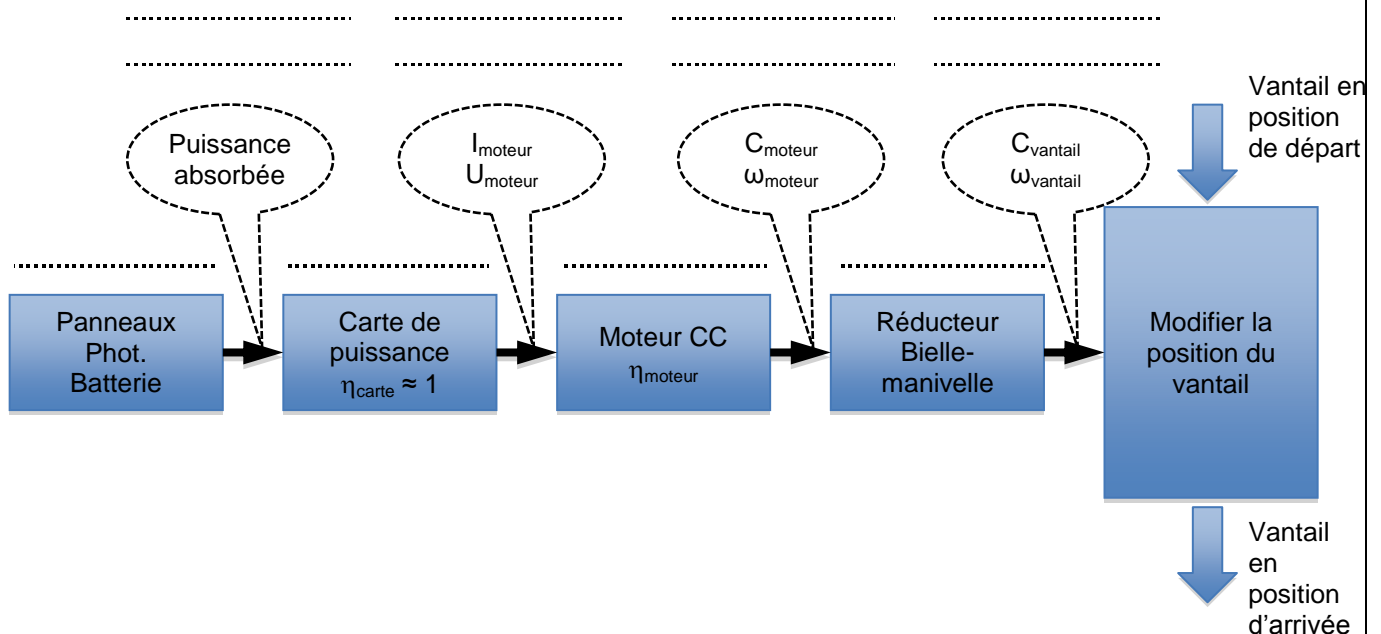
Vantail en position de départ

Puissance absorbée

$I_{moteur}$
$U_{moteur}$

$C_{moteur}$
$\omega_{moteur}$

$C_{vantail}$
$\omega_{vantail}$

Panneaux Phot. Batterie

Carte de puissance
$\eta_{carte} \approx 1$

Moteur CC
$\eta_{moteur}$

Réducteur Bielle-manivelle

Modifier la position du vantail

Vantail en position d'arrivée